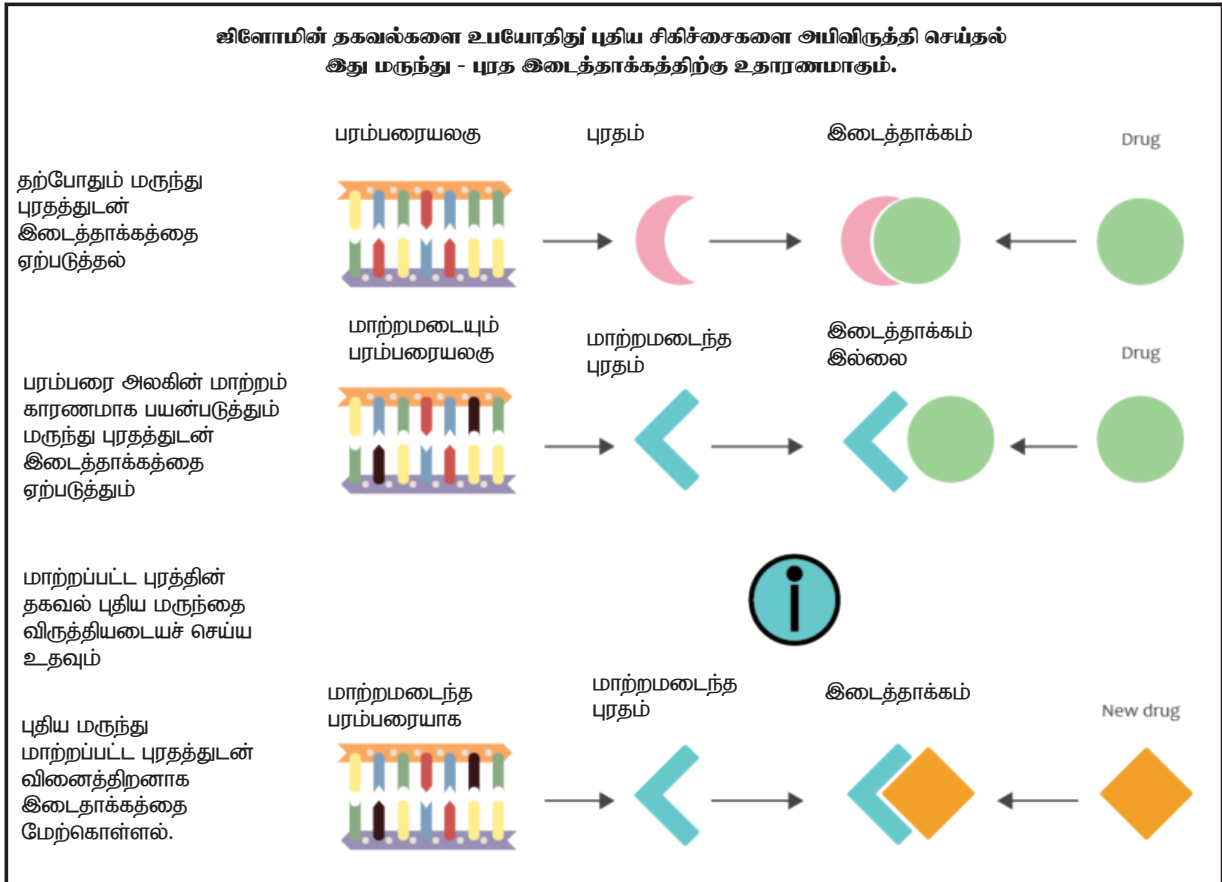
ஜினோமின் தகவல்களை உபயோதிது புதிய சிகிச்சைகளை அபிவிருத்தி செய்தல்
இது மருந்து - புரத இடைத்தாக்கத்திற்கு உதாரணமாகும்.

பரம்பரையலகு

புரதம்

இடைத்தாக்கம்

Drug

தற்போதும் மருந்து புரதத்துடன் இடைத்தாக்கத்தை ஏற்படுத்தல்

மாற்றமடையும் பரம்பரையலகு

மாற்றமடைந்த புரதம்

இடைத்தாக்கம் இல்லை

Drug

பரம்பரை அலகின் மாற்றம் காரணமாக பயன்படுத்தும் மருந்து புரதத்துடன் இடைத்தாக்கத்தை ஏற்படுத்தும்

மாற்றப்பட்ட புரத்தின் தகவல் புதிய மருந்தை விருத்தியடையச் செய்ய உதவும்

மாற்றமடைந்த பரம்பரையாக

மாற்றமடைந்த புரதம்

இடைத்தாக்கம்

New drug

புதிய மருந்து மாற்றப்பட்ட புரதத்துடன் வினைத்திறனாக இடைதாக்கத்தை மேற்கொள்ளல்.